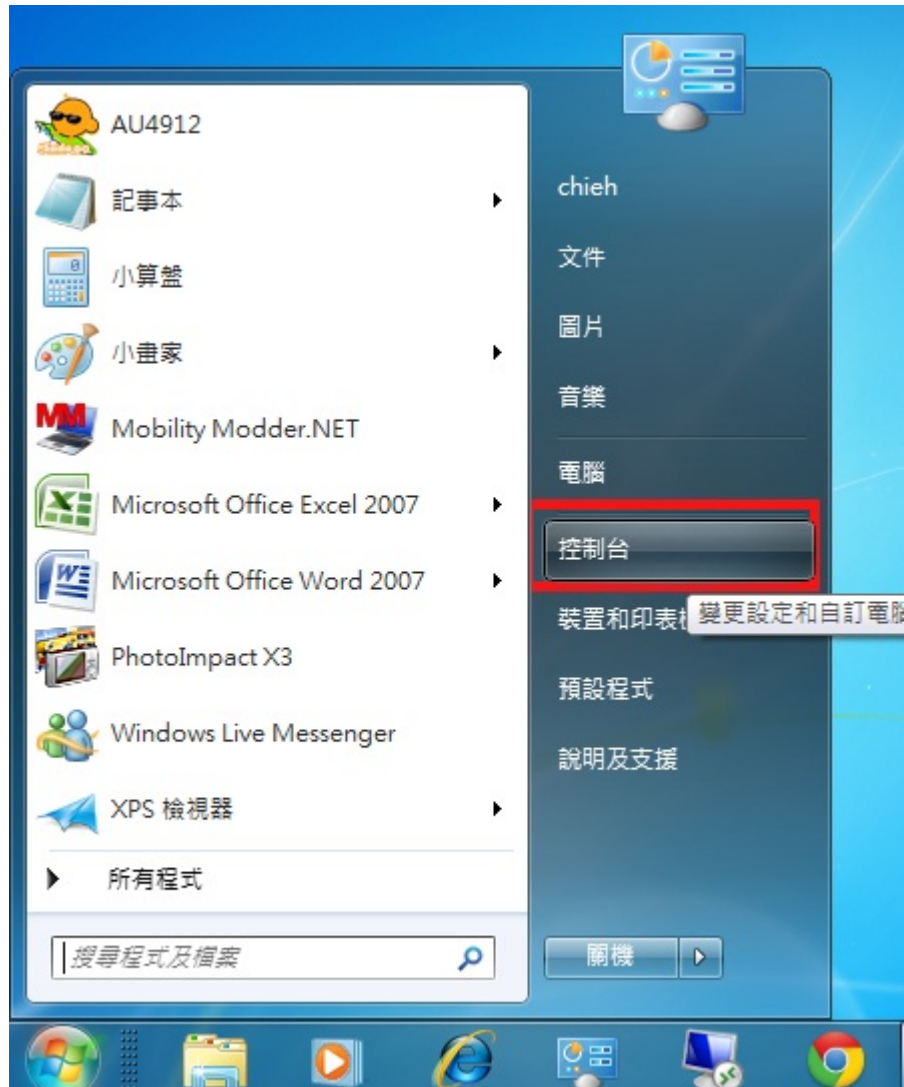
AU4912

記事本

小算盤

小畫家

Mobility Modder.NET

Microsoft Office Excel 2007

Microsoft Office Word 2007

PhotoImpact X3

Windows Live Messenger

XPS 檢視器

所有程式

搜尋程式及檔案

chieh

文件

圖片

音樂

電腦

控制台

裝置和印表機

變更設定和自訂電腦

預設程式

說明及支援

關機